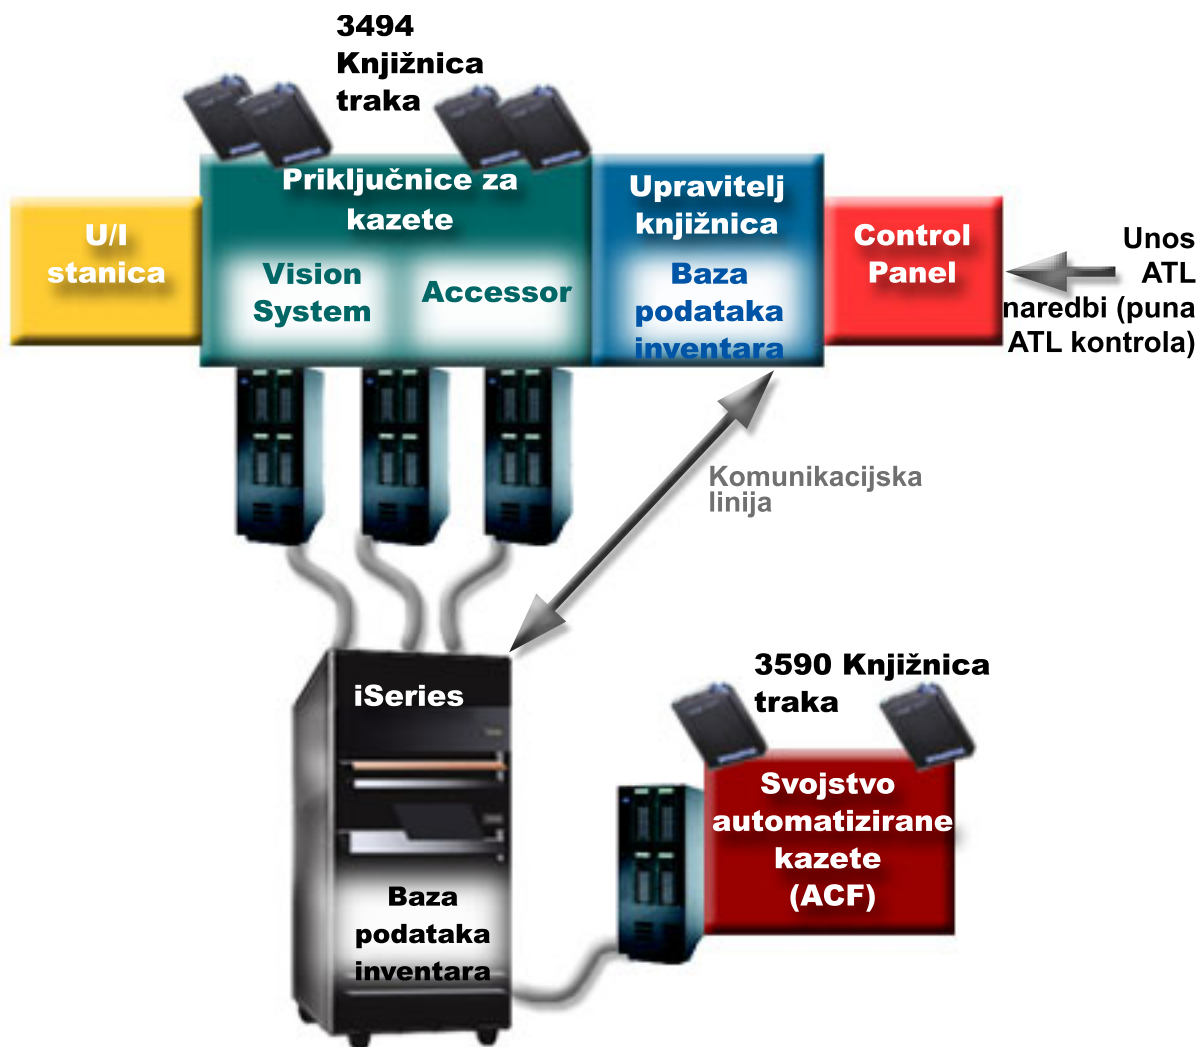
3494 Knjižnica traka

U/I stanica

Priključnice za kazete

Vision System

Accessor

Upravitelj knjižnica

Baza podataka inventara

Control Panel

Unos ATL naredbi (puna ATL kontrola)

Komunikacijska linija

iSeries

Baza podataka inventara

3590 Knjižnica traka

Svojstvo automatizirane kazete (ACF)